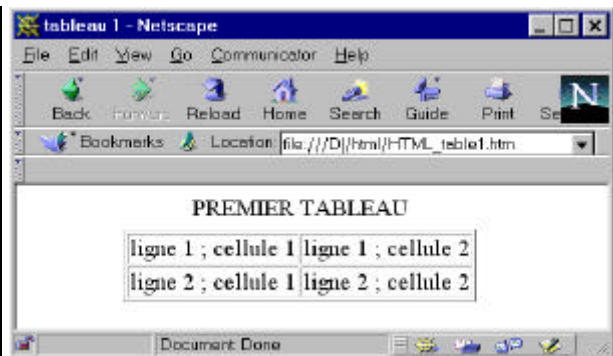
tableau 1 - Netscape

File Edit View Go Communicator Help

Back Forward Reload Home Search Guide Print Se

Bookmarks Location: file:///D|/html/HTML_table1.htm

PREMIER TABLEAU

| ligne 1 ; cellule 1 | ligne 1 ; cellule 2 |
|---|---|
| ligne 2 ; cellule 1 | ligne 2 ; cellule 2 |

Document: Done